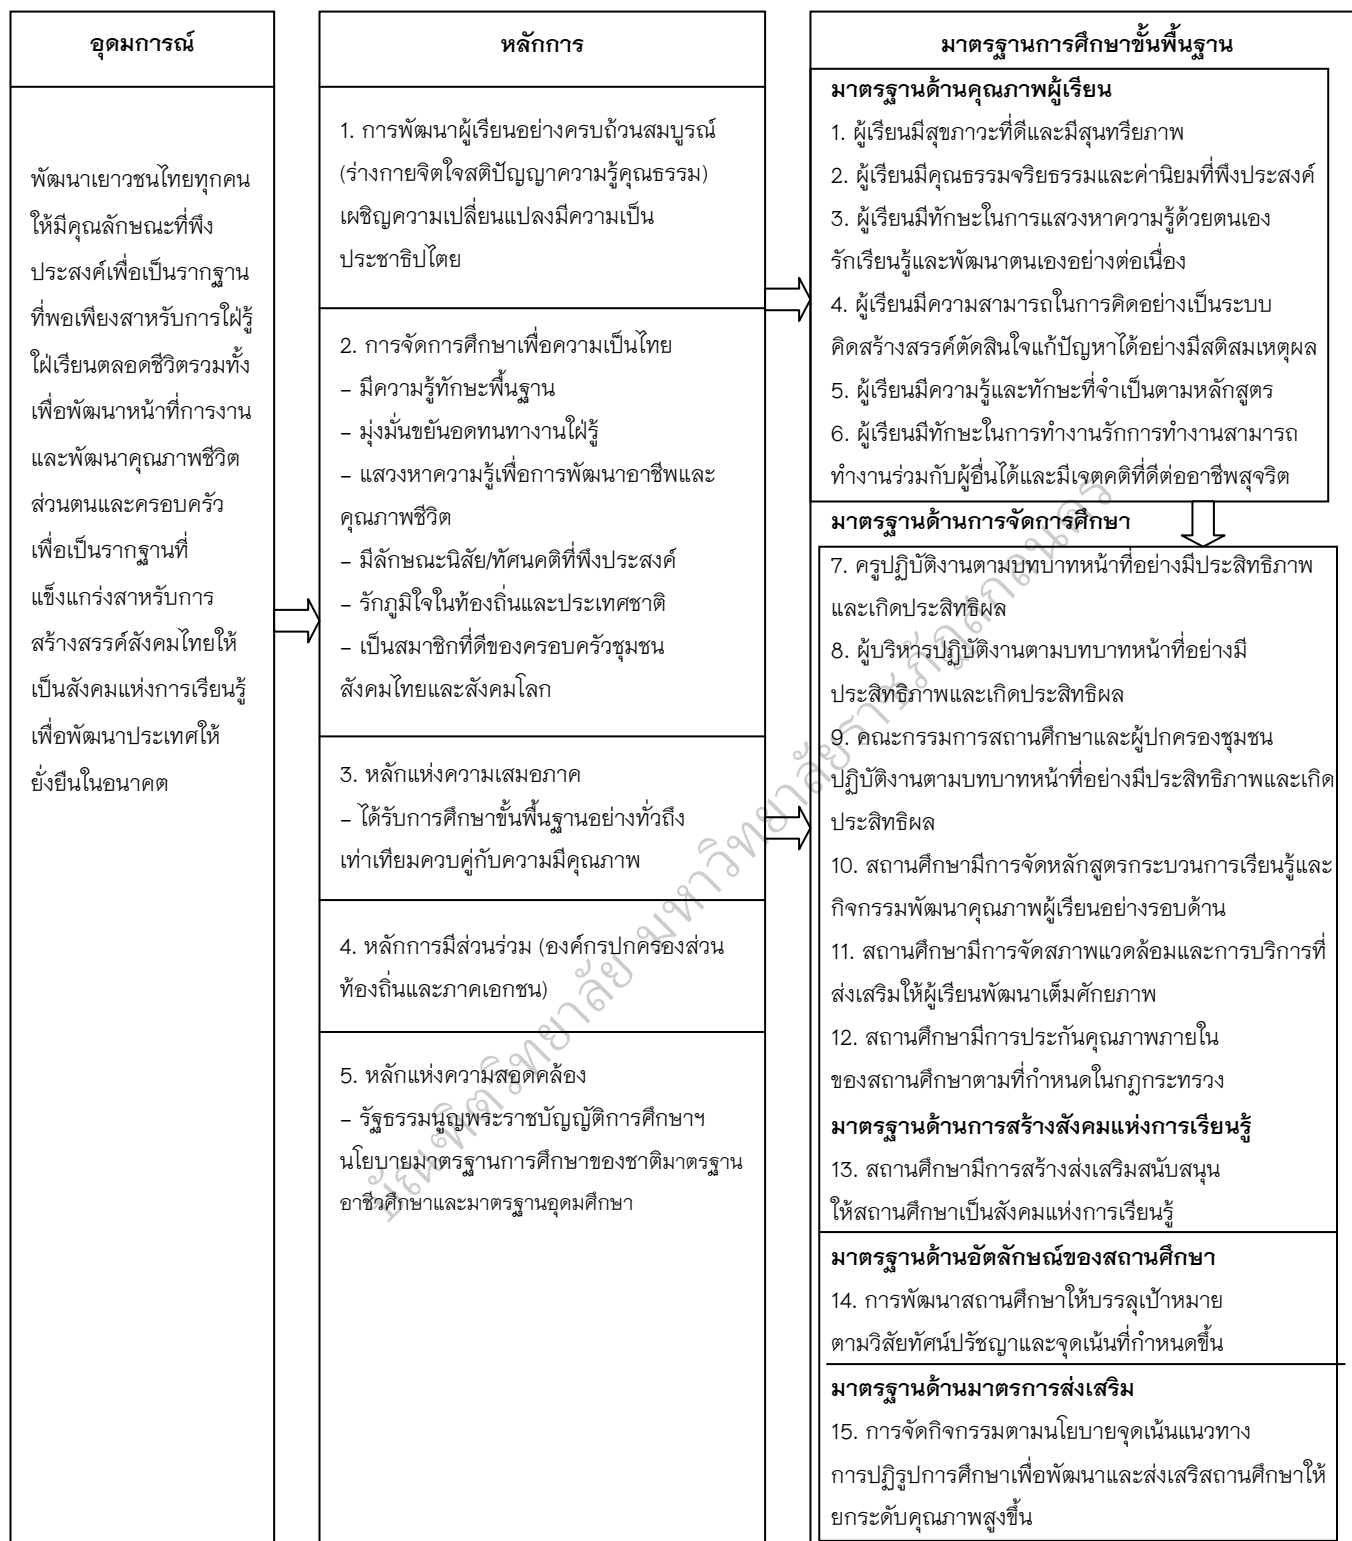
อุดมการณ์

พัฒนาเยาวชนไทยทุกคนให้มีคุณลักษณะที่พึงประสงค์เพื่อเป็นรากฐานที่พอเพียงสาหรับการใฝ่รู้ใฝ่เรียนตลอดชีวิตรวมทั้งเพื่อพัฒนาหน้าที่การงานและพัฒนาคุณภาพชีวิตส่วนตนและครอบครัวเพื่อเป็นรากฐานที่แข็งแกร่งสาหรับการสร้างสรรค์สังคมไทยให้เป็นสังคมแห่งการเรียนรู้เพื่อพัฒนาประเทศให้ยั่งยืนในอนาคต

หลักการ

1. การพัฒนาผู้เรียนอย่างครบถ้วนสมบูรณ์ (ร่างกายจิตใจสติปัญญาความรู้คุณธรรม) เผชิญความเปลี่ยนแปลงมีความเป็นประชาธิปไตย

2. การจัดการศึกษาเพื่อความเป็นไทย
– มีความรู้ทักษะพื้นฐาน
– มุ่งมั่นขยันอดทนทางานใฝ่รู้
– แสวงหาความรู้เพื่อการพัฒนาอาชีพและคุณภาพชีวิต
– มีลักษณะนิสัย/ทัศนคติที่พึงประสงค์
– รักภูมิใจในท้องถิ่นและประเทศชาติ
– เป็นสมาชิกที่ดีของครอบครัวชุมชนสังคมไทยและสังคมโลก

3. หลักแห่งความเสมอภาค
– ได้รับการศึกษาขั้นพื้นฐานอย่างทั่วถึงเท่าเทียมควบคู่กับความมีคุณภาพ

4. หลักการมีส่วนร่วม (องค์กรปกครองส่วนท้องถิ่นและภาคเอกชน)

5. หลักแห่งความสอดคล้อง
– รัฐธรรมนูญพระราชบัญญัติการศึกษาฯ นโยบายมาตรฐานการศึกษาของชาติมาตรฐานอาชีวศึกษาและมาตรฐานอุดมศึกษา

มาตรฐานการศึกษาขั้นพื้นฐาน

มาตรฐานด้านคุณภาพผู้เรียน
1. ผู้เรียนมีสุขภาวะที่ดีและมีสุนทรียภาพ
2. ผู้เรียนมีคุณธรรมจริยธรรมและค่านิยมที่พึงประสงค์
3. ผู้เรียนมีทักษะในการแสวงหาความรู้ด้วยตนเอง รักเรียนรู้และพัฒนาตนเองอย่างต่อเนื่อง
4. ผู้เรียนมีความสามารถในการคิดอย่างเป็นระบบ คิดสร้างสรรค์ตัดสินใจแก้ปัญหาได้อย่างมีสติสมเหตุผล
5. ผู้เรียนมีความรู้และทักษะที่จำเป็นตามหลักสูตร
6. ผู้เรียนมีทักษะในการทำงานรักการทำงานสามารถทำงานร่วมกับผู้อื่นได้และมีเจตคติที่ดีต่ออาชีพสุจริต

มาตรฐานด้านการจัดการศึกษา
7. ครูปฏิบัติงานตามบทบาทหน้าที่อย่างมีประสิทธิภาพและเกิดประสิทธิผล
8. ผู้บริหารปฏิบัติงานตามบทบาทหน้าที่อย่างมีประสิทธิภาพและเกิดประสิทธิผล
9. คณะกรรมการสถานศึกษาและผู้ปกครองชุมชนปฏิบัติงานตามบทบาทหน้าที่อย่างมีประสิทธิภาพและเกิดประสิทธิผล
10. สถานศึกษามีการจัดหลักสูตรกระบวนการเรียนรู้และกิจกรรมพัฒนาคุณภาพผู้เรียนอย่างรอบด้าน
11. สถานศึกษามีการจัดสภาพแวดล้อมและการบริการที่ส่งเสริมให้ผู้เรียนพัฒนาเต็มศักยภาพ
12. สถานศึกษามีการประกันคุณภาพภายในของสถานศึกษาตามที่กำหนดในกฎกระทรวง

มาตรฐานด้านการสร้างสังคมแห่งการเรียนรู้
13. สถานศึกษามีการสร้างส่งเสริมสนับสนุนให้สถานศึกษาเป็นสังคมแห่งการเรียนรู้

มาตรฐานด้านอัตลักษณ์ของสถานศึกษา
14. การพัฒนาสถานศึกษาให้บรรลุเป้าหมายตามวิสัยทัศน์ปรัชญาและจุดเน้นที่กำหนดขึ้น

มาตรฐานด้านมาตรการส่งเสริม
15. การจัดกิจกรรมตามนโยบายจุดเน้นแนวทางการปฏิรูปการศึกษาเพื่อพัฒนาและส่งเสริสถานศึกษาให้ยกระดับคุณภาพสูงขึ้น

ลิขสิทธิ์มหาวิทยาลัยมหาวิทยาลัยราชภัฏ